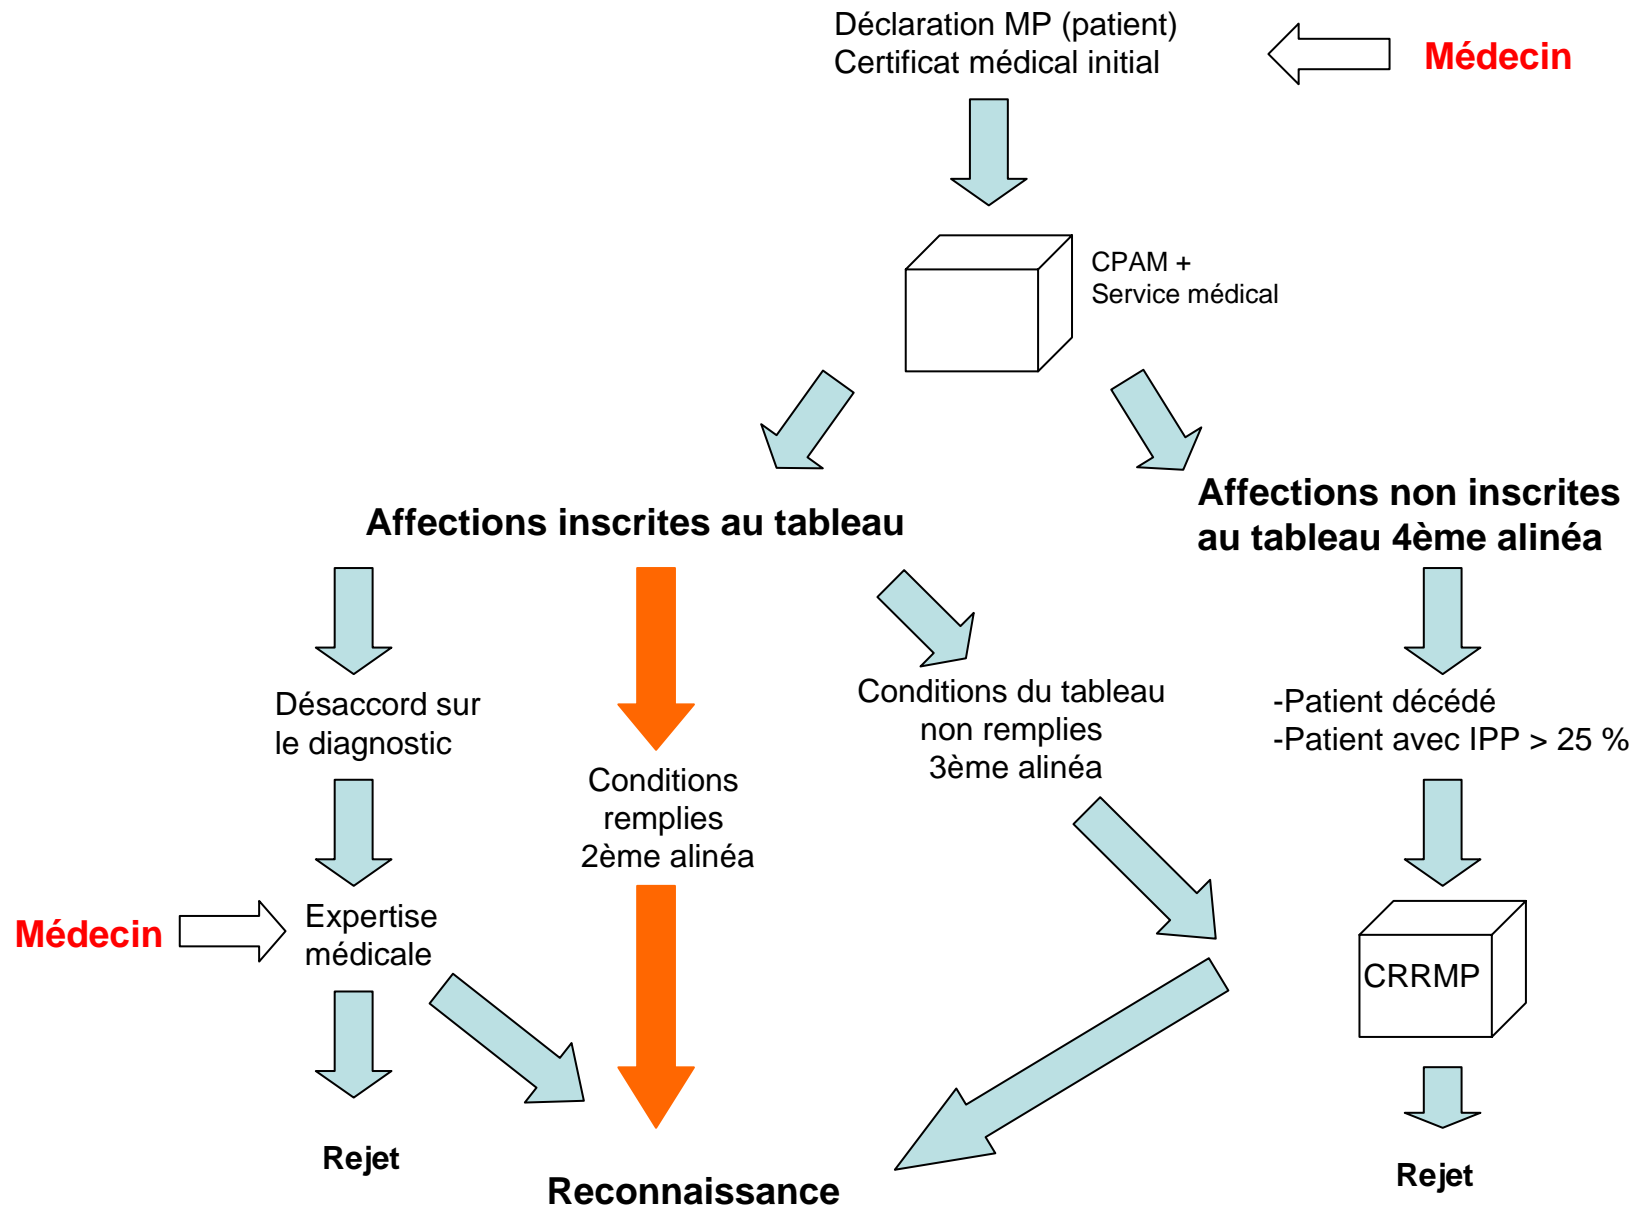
Déclaration MP (patient)
Certificat médical initial

Médecin

CPAM +
Service médical

Affections inscrites au tableau

Affections non inscrites au tableau 4ème alinéa

Désaccord sur le diagnostic

Conditions remplies 2ème alinéa

Conditions du tableau non remplies 3ème alinéa

-Patient décédé
-Patient avec IPP > 25 %

Médecin

Expertise médicale

CRRMP

Rejet

Reconnaissance

Rejet